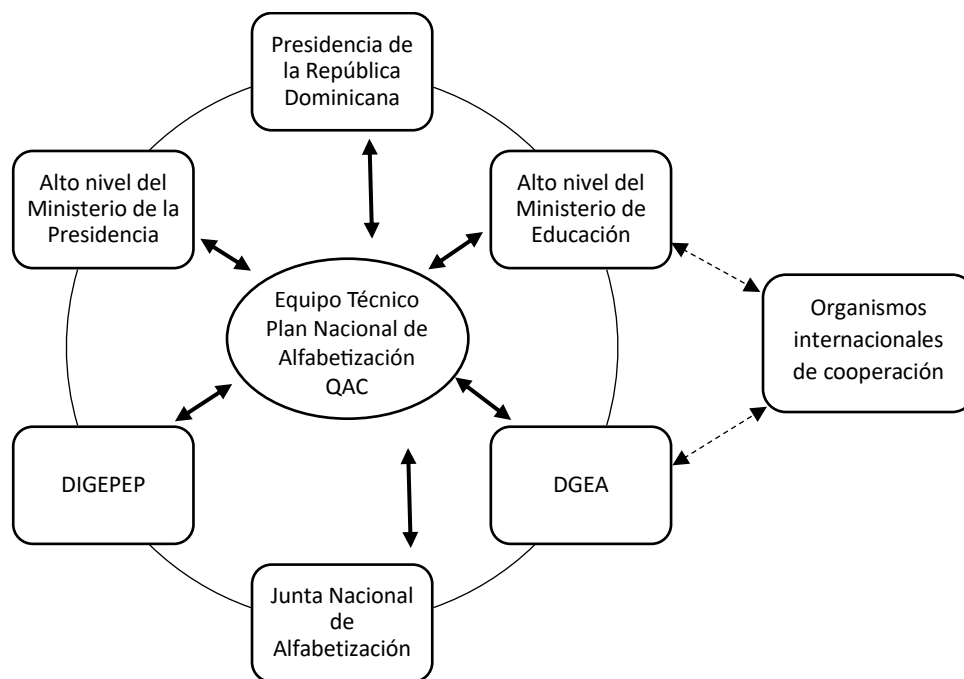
Presidencia de la República Dominicana

Alto nivel del Ministerio de la Presidencia

Alto nivel del Ministerio de Educación

Equipo Técnico Plan Nacional de Alfabetización QAC

Organismos internacionales de cooperación

DIGEPEP

DGEA

Junta Nacional de Alfabetización